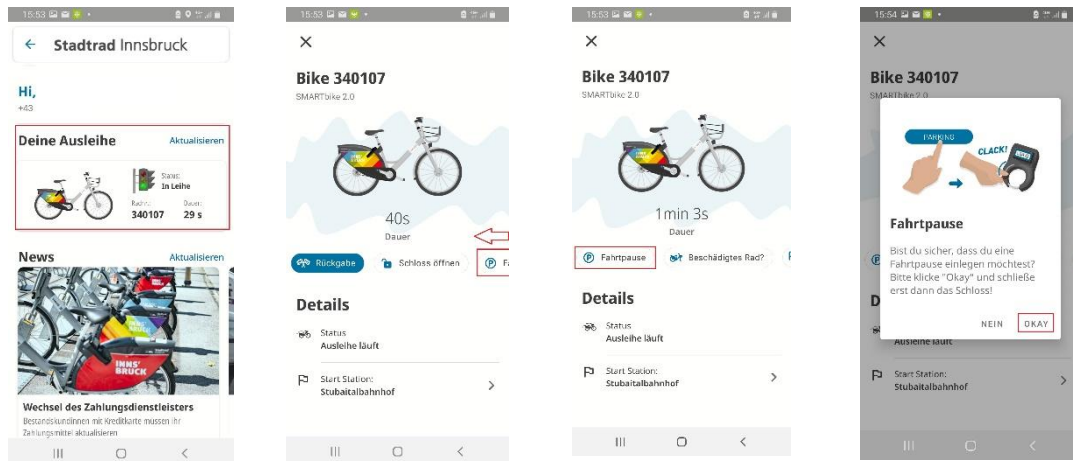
15:53

← Stadtrad Innsbruck

Hi,
+43

Deine Ausleihe
Aktualisieren

Status:
In Leihe

Rad-Nr.:
340107

Dauer:
29 s

News
Aktualisieren

INNS' BRUCK

Wechsel des Zahlungsdienstleisters
Bestandskundinnen mit Kreditkarte müssen ihr Zahlungsmittel aktualisieren

15:53

×

Bike 340107
SMARTbike 2.0

40s
Dauer

Rückgabe
Schloss öffnen
Fa

Details

Status
Ausleihe läuft

Start Station:
Stubaitalbahnhof

15:53

×

Bike 340107
SMARTbike 2.0

1min 3s
Dauer

Fahrtpause
Beschädigtes Rad?

Details

Status
Ausleihe läuft

Start Station:
Stubaitalbahnhof

15:54

×

Bike 340107
SMARTbike 2.0

PARKING
CLACK!

Fahrtpause

Bist du sicher, dass du eine Fahrtpause einlegen möchtest? Bitte klicke "Okay" und schließe erst dann das Schloss!

NEIN
OKAY

Ausleihe läuft

Start Station:
Stubaitalbahnhof